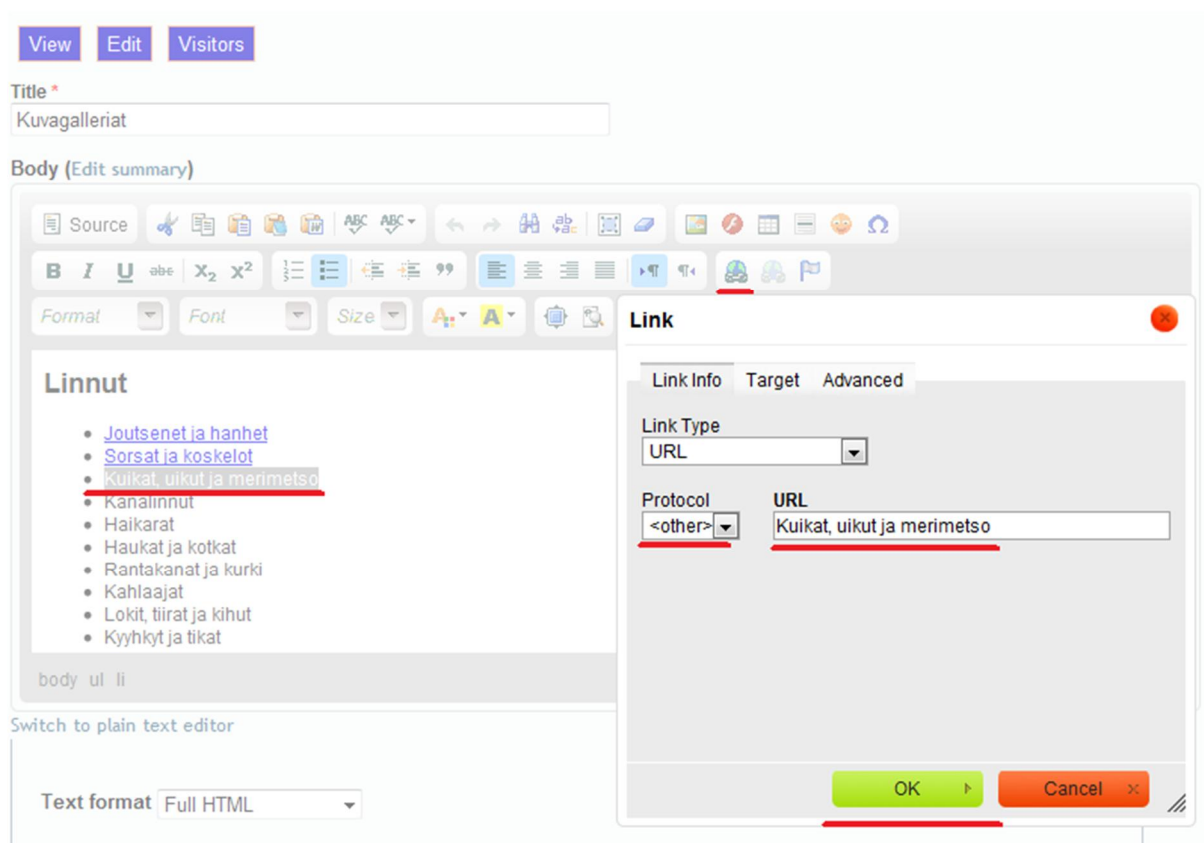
View Edit Visitors

Title *

Kuvagalleriat

Body (Edit summary)

Source

B I U abc $X_2$ $X^2$

Format Font Size

Linnut

- Joutsenet ja hanhet
- Sorsat ja koskelot
- Kuikat, uikut ja merimetso
- Kanalinnut
- Haikarat
- Haukat ja kotkat
- Rantakanat ja kurki
- Kahlaajat
- Lokit, tiirat ja kihut
- Kyyhkyt ja tikat

body ul li

Switch to plain text editor

Text format Full HTML

Link

Link Info Target Advanced

Link Type

URL

Protocol

<other>

URL

Kuikat, uikut ja merimetso

OK Cancel